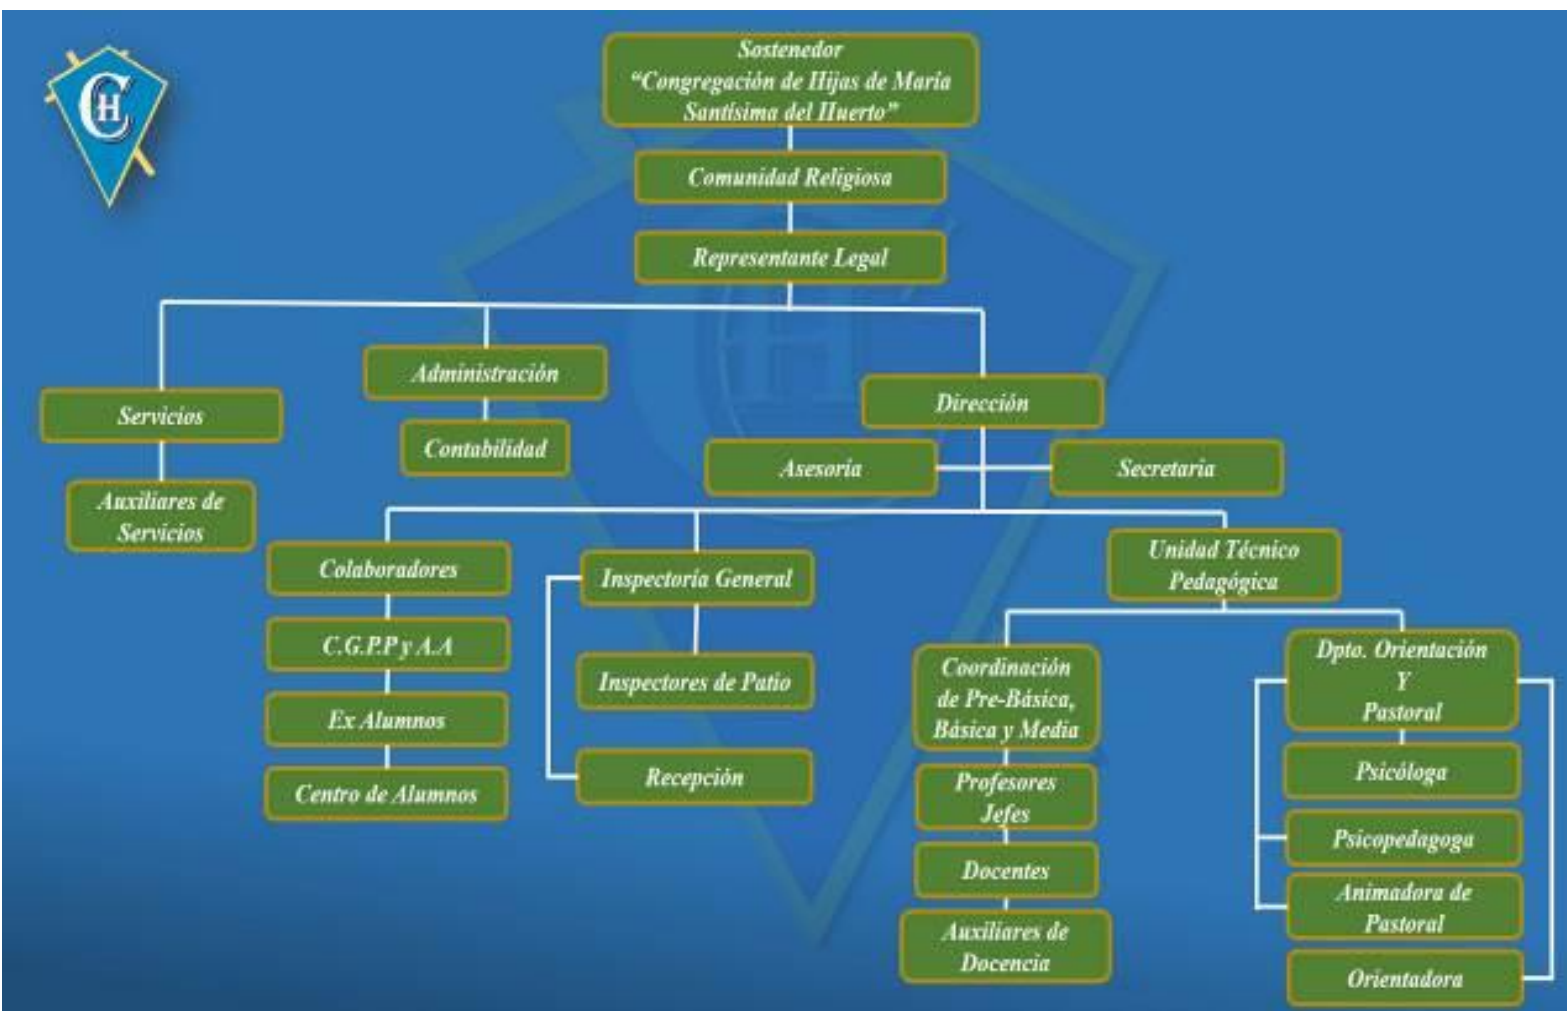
CH

Sostenedor
"Congregación de Hijas de María Santísima del Huerto"

Comunidad Religiosa

Representante Legal

Servicios

Auxiliares de Servicios

Administración

Contabilidad

Dirección

Asesoría

Secretaria

Colaboradores

C.G.P.P y A.A

Ex Alumnos

Centro de Alumnos

Inspectoría General

Inspectores de Patio

Recepción

Unidad Técnico Pedagógica

Coordinación de Pre-Básica, Básica y Media

Profesores Jefes

Docentes

Auxiliares de Docencia

Dpto. Orientación Y Pastoral

Psicóloga

Psicopedagoga

Animadora de Pastoral

Orientadora